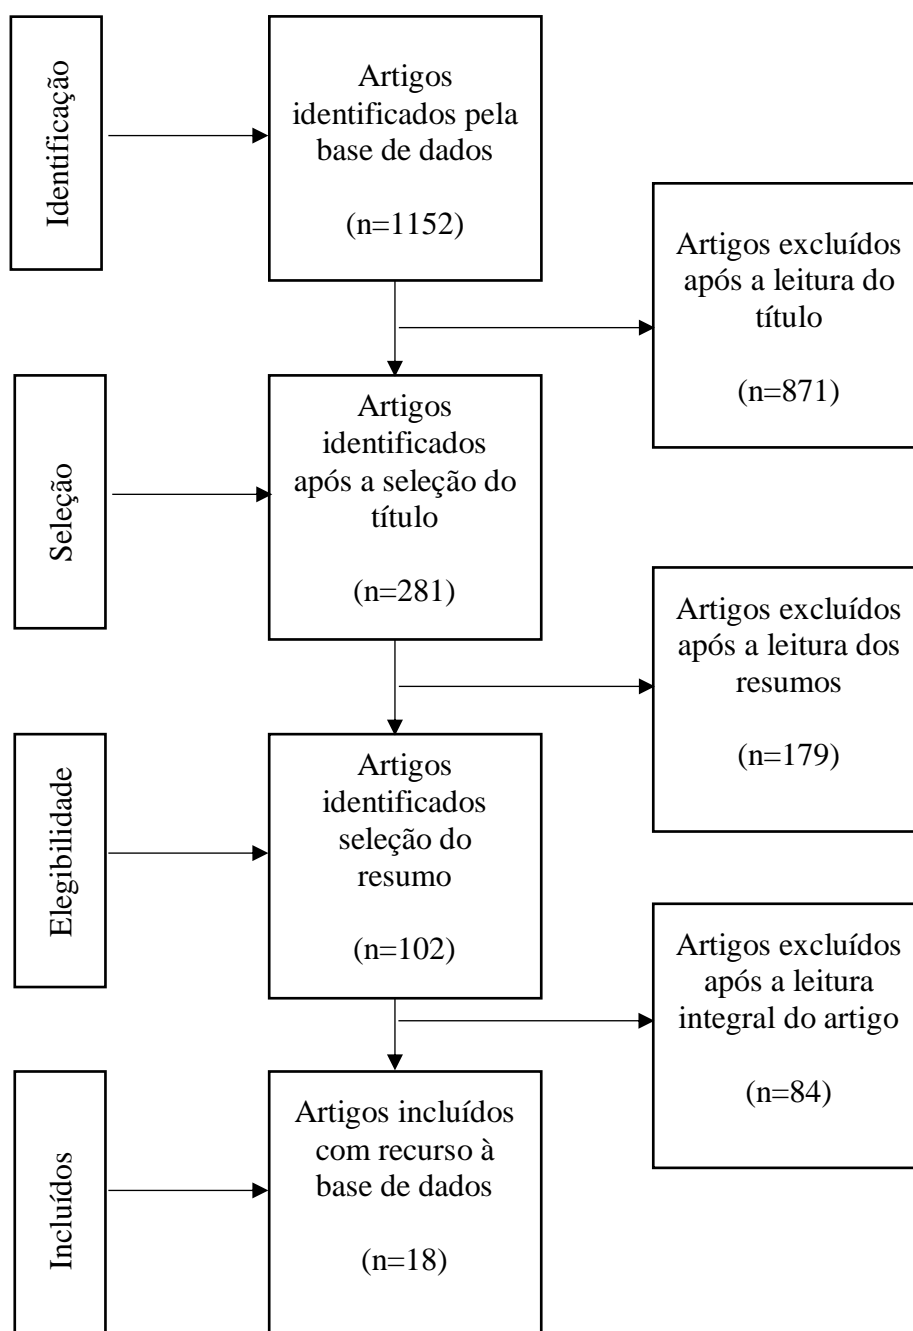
Identificação

Artigos identificados pela base de dados

(n=1152)

Artigos excluídos após a leitura do título

(n=871)

Seleção

Artigos identificados após a seleção do título

(n=281)

Artigos excluídos após a leitura dos resumos

(n=179)

Elegibilidade

Artigos identificados seleção do resumo

(n=102)

Artigos excluídos após a leitura integral do artigo

(n=84)

Incluídos

Artigos incluídos com recurso à base de dados

(n=18)